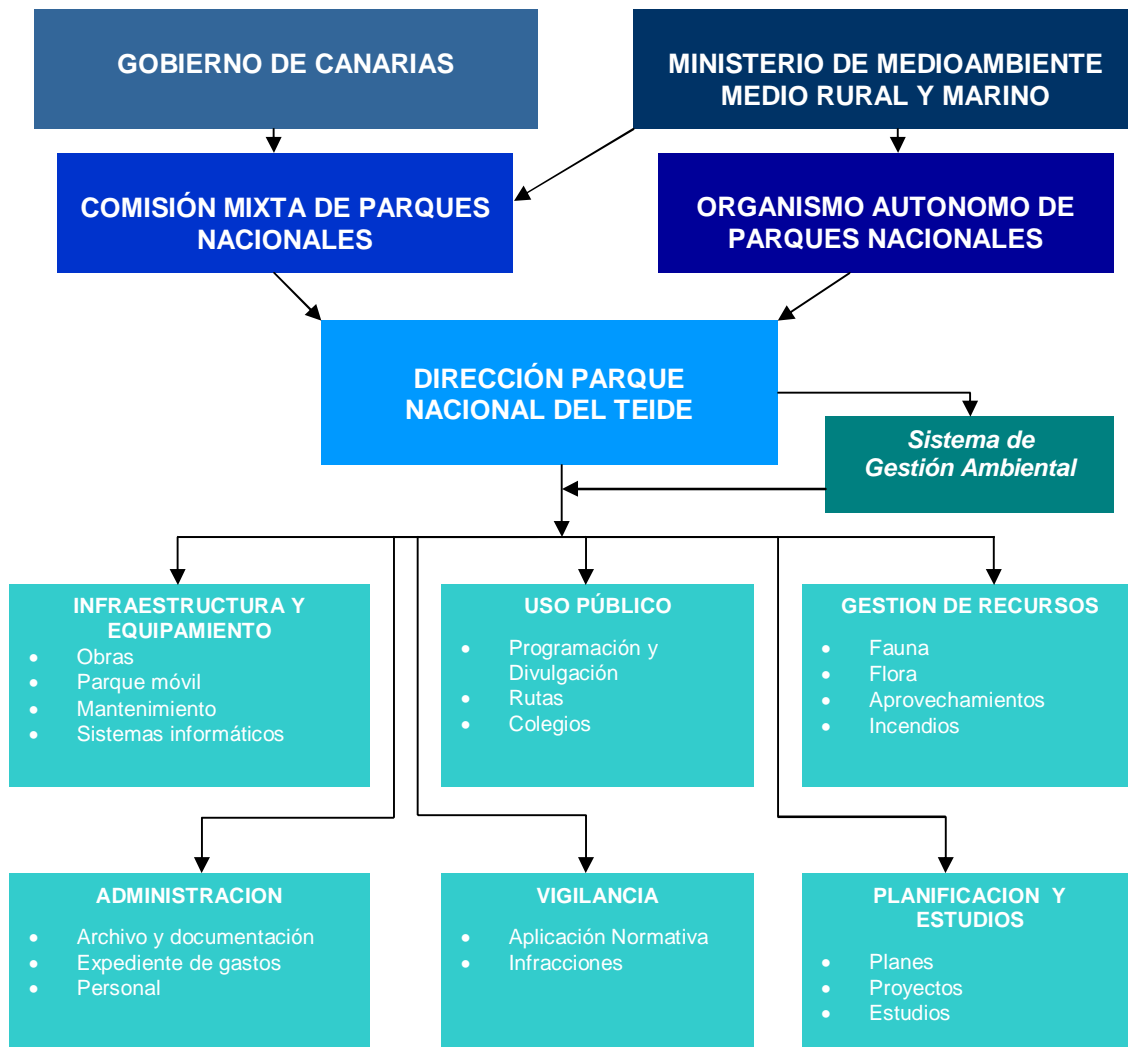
GOBIERNO DE CANARIAS

MINISTERIO DE MEDIOAMBIENTE MEDIO RURAL Y MARINO

COMISIÓN MIXTA DE PARQUES NACIONALES

ORGANISMO AUTONOMO DE PARQUES NACIONALES

DIRECCIÓN PARQUE NACIONAL DEL TEIDE

Sistema de Gestión Ambiental

INFRAESTRUCTURA Y EQUIPAMIENTO
- Obras
- Parque móvil
- Mantenimiento
- Sistemas informáticos

USO PÚBLICO
- Programación y Divulgación
- Rutas
- Colegios

GESTION DE RECURSOS
- Fauna
- Flora
- Aprovechamientos
- Incendios

ADMINISTRACION
- Archivo y documentación
- Expediente de gastos
- Personal

VIGILANCIA
- Aplicación Normativa
- Infracciones

PLANIFICACION Y ESTUDIOS
- Planes
- Proyectos
- Estudios